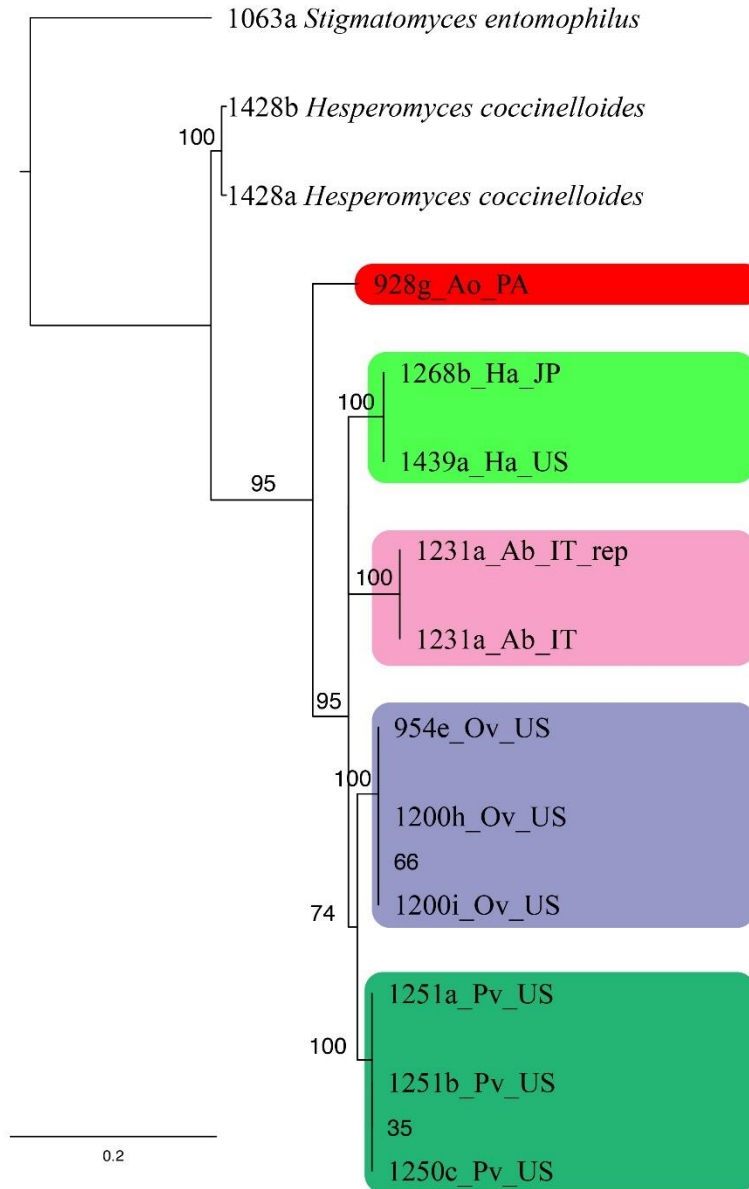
1063a *Stigmatomyces entomophilus*

100

1428b *Hesperomyces coccinelloides*

1428a *Hesperomyces coccinelloides*

928g_Ao_PA

100

1268b_Ha_JP

1439a_Ha_US

95

100

1231a_Ab_IT_rep

1231a_Ab_IT

95

954e_Ov_US

100

1200h_Ov_US

66

1200i_Ov_US

74

1251a_Pv_US

100

1251b_Pv_US

35

1250c_Pv_US

0.2